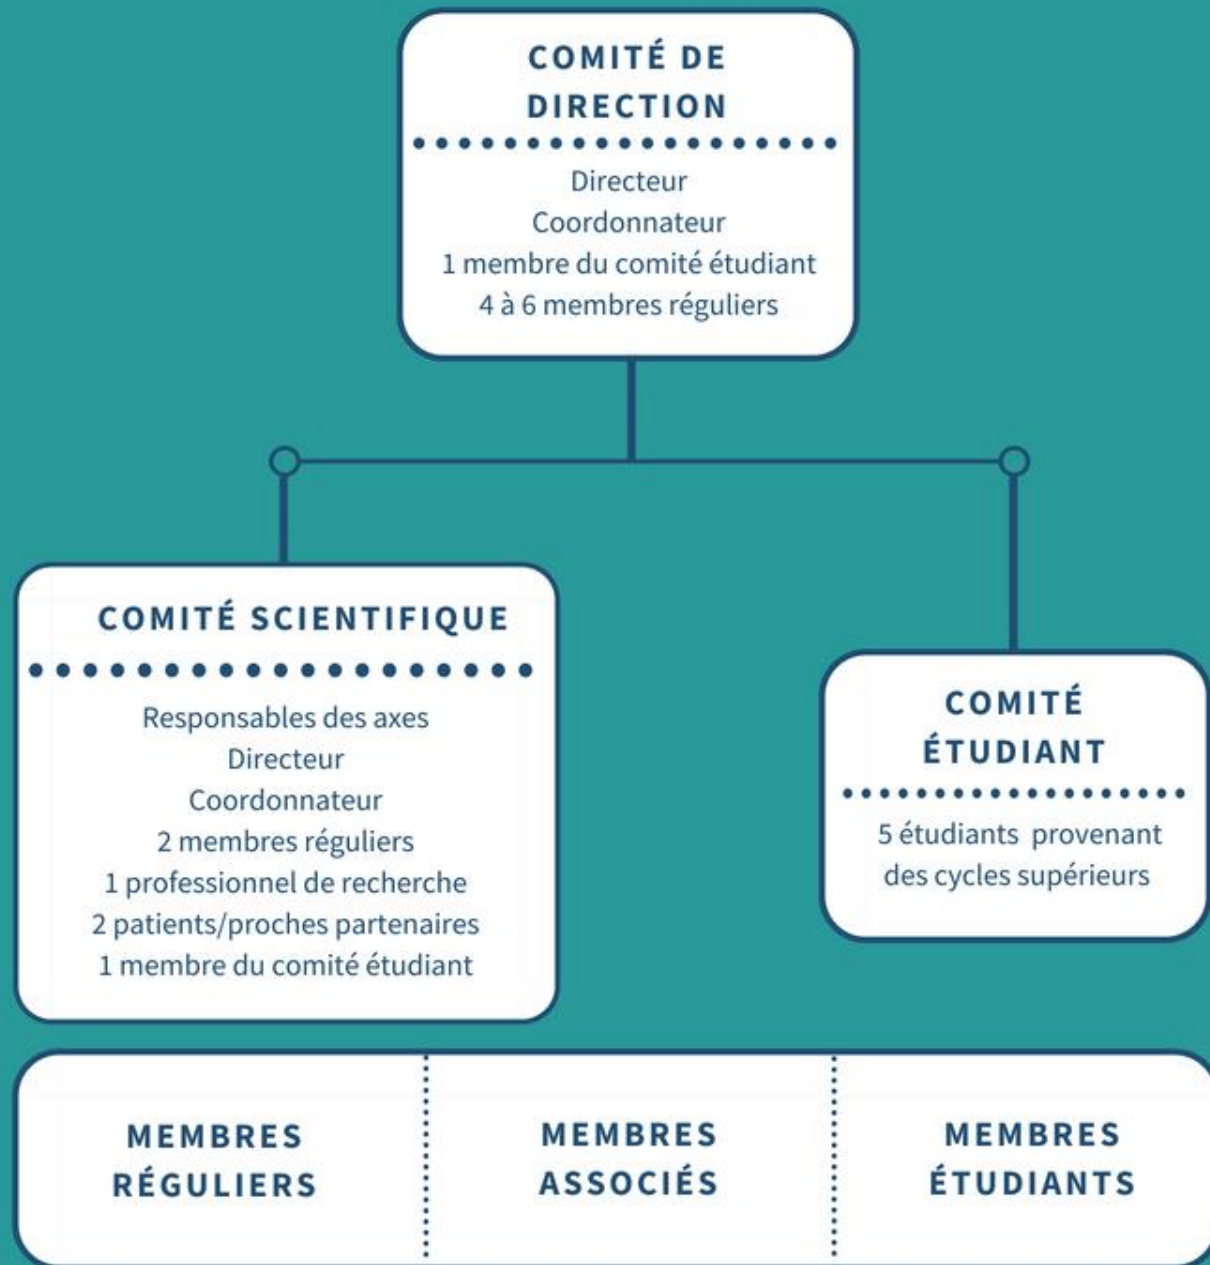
COMITÉ DE DIRECTION

Directeur
Coordonnateur
1 membre du comité étudiant
4 à 6 membres réguliers

COMITÉ SCIENTIFIQUE

Responsables des axes
Directeur
Coordonnateur
2 membres réguliers
1 professionnel de recherche
2 patients/proches partenaires
1 membre du comité étudiant

COMITÉ ÉTUDIANT

5 étudiants provenant des cycles supérieurs

| MEMBRES RÉGULIERS | MEMBRES ASSOCIÉS | MEMBRES ÉTUDIANTS |
|---|---|---|